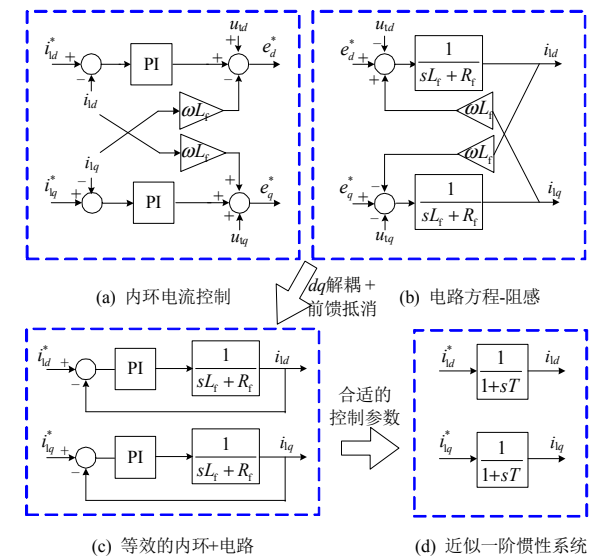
$i_{ld}^*$ + − PI + + $u_{td}$ + $e_d^*$

$i_{ld}$

$\omega L_f$

$\omega L_f$

$i_{lq}$

$i_{lq}^*$ + − PI + + $e_q^*$ $u_{tq}$

$u_{td}$ $e_d^*$ + − + $\frac{1}{sL_f + R_f}$ $i_{ld}$

$\omega L_f$

$\omega L_f$

$e_q^*$ + − − $\frac{1}{sL_f + R_f}$ $i_{lq}$ $u_{tq}$

(a) 内环电流控制

$dq$解耦＋前馈抵消

(b) 电路方程-阻感

$i_{ld}^*$ + − PI $\frac{1}{sL_f + R_f}$ $i_{ld}$

$i_{lq}^*$ + − PI $\frac{1}{sL_f + R_f}$ $i_{lq}$

合适的控制参数

$i_{ld}^*$ $\frac{1}{1+sT}$ $i_{ld}$

$i_{lq}^*$ $\frac{1}{1+sT}$ $i_{lq}$

(c) 等效的内环+电路

(d) 近似一阶惯性系统